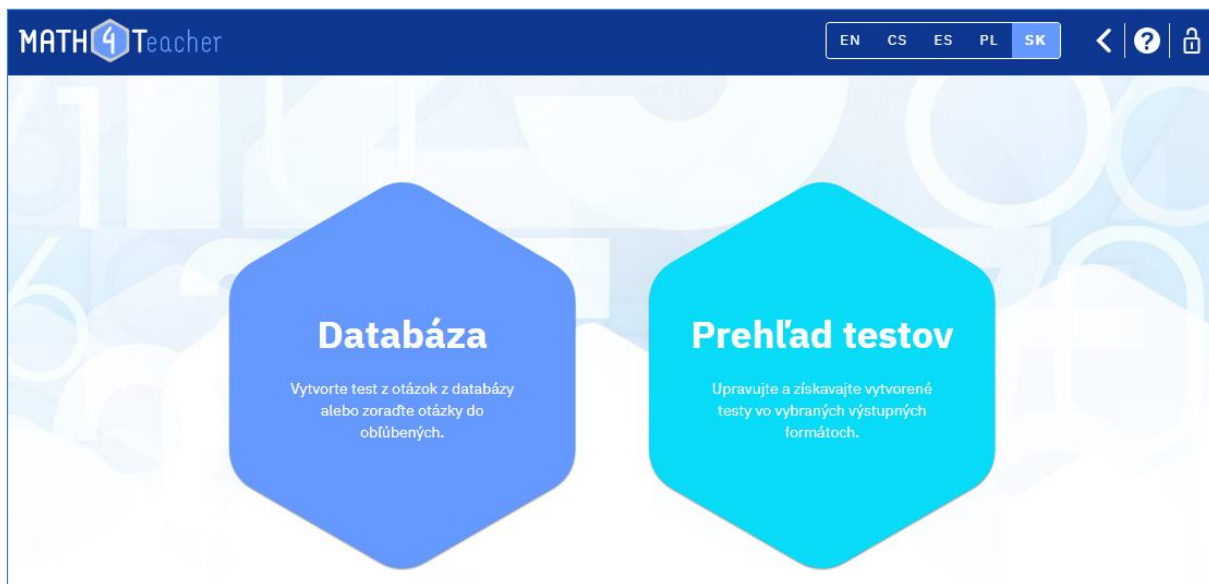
MATH 4 Teacher

EN CS ES PL SK

Databáza

Vytvorte test z otázok z databázy alebo zoraďte otázky do obľúbených.

Prehľad testov

Upravujte a získavajte vytvorené testy vo vybraných výstupných formátoch.